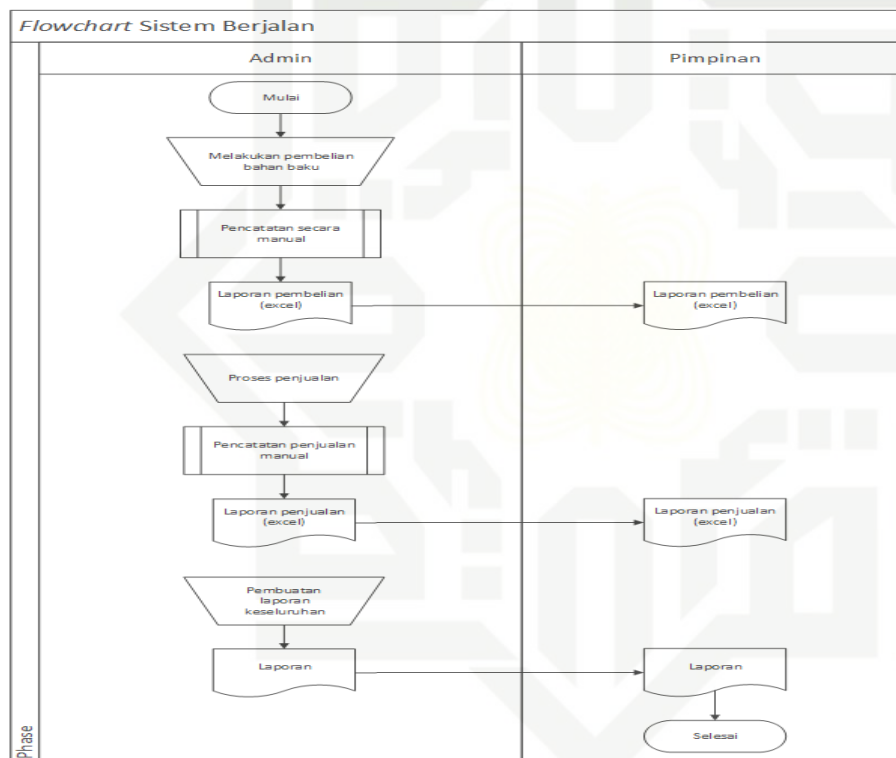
*Flowchart* Sistem Berjalan

Admin

Pimpinan

Mulai

Melakukan pembelian bahan baku

Pencatatan secara manual

Laporan pembelian (excel)

Laporan pembelian (excel)

Proses penjualan

Pencatatan penjualan manual

Laporan penjualan (excel)

Laporan penjualan (excel)

Pembuatan laporan keseluruhan

Laporan

Laporan

Selesai

Phase